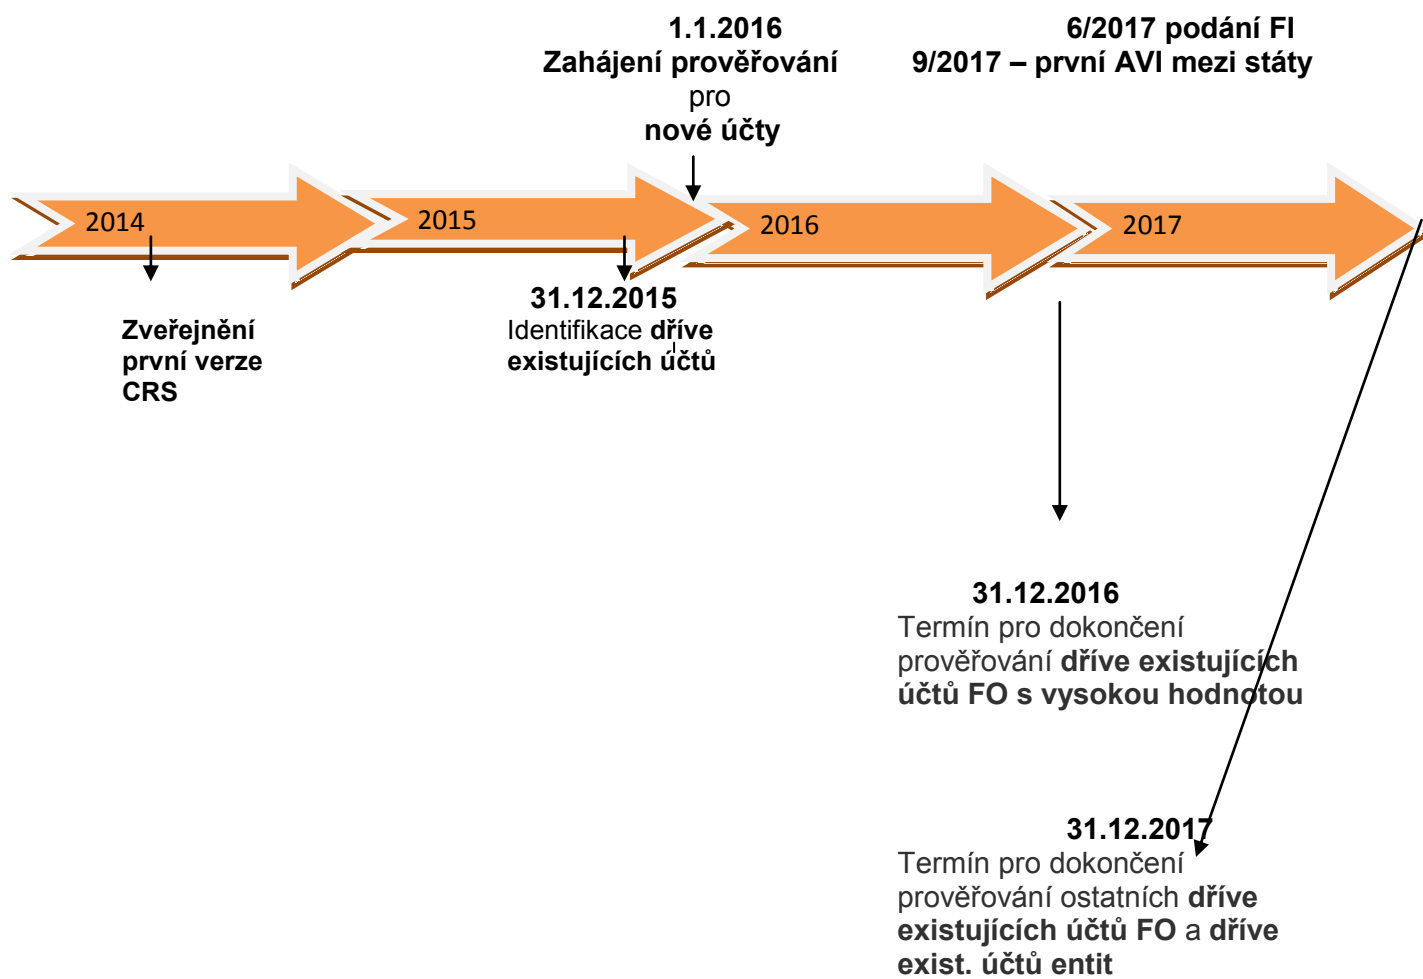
1.1.2016
Zahájení prověřování
pro
nové účty

6/2017 podání FI
9/2017 – první AVI mezi státy

2014

2015

2016

2017

Zveřejnění
první verze
CRS

31.12.2015
Identifikace dříve
existujících účtů

31.12.2016
Termín pro dokončení prověřování dříve existujících účtů FO s vysokou hodnotou

31.12.2017
Termín pro dokončení prověřování ostatních dříve existujících účtů FO a dříve exist. účtů entit